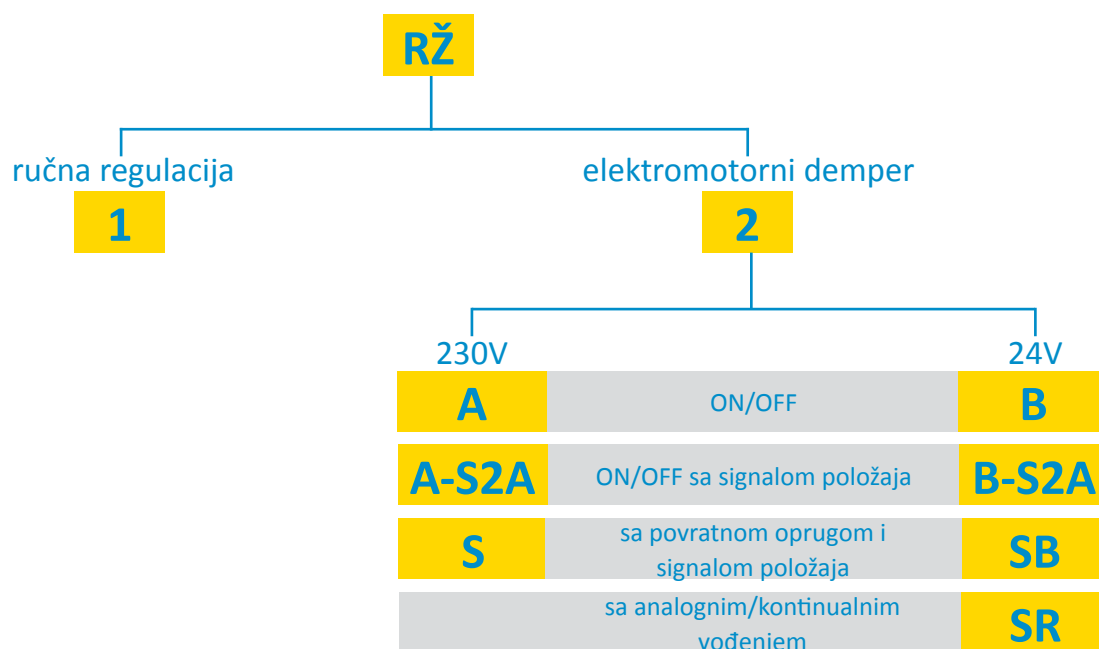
RŽ

ručna regulacija
1

elektromotorni demper
2

230V

24V

| 230V | | 24V |
|---|---|---|
| A | ON/OFF | B |
| A-S2A | ON/OFF sa signalom položaja | B-S2A |
| S | sa povratnom oprugom i signalom položaja | SB |
| | sa analognim/kontinualnim vođenjem | SR |